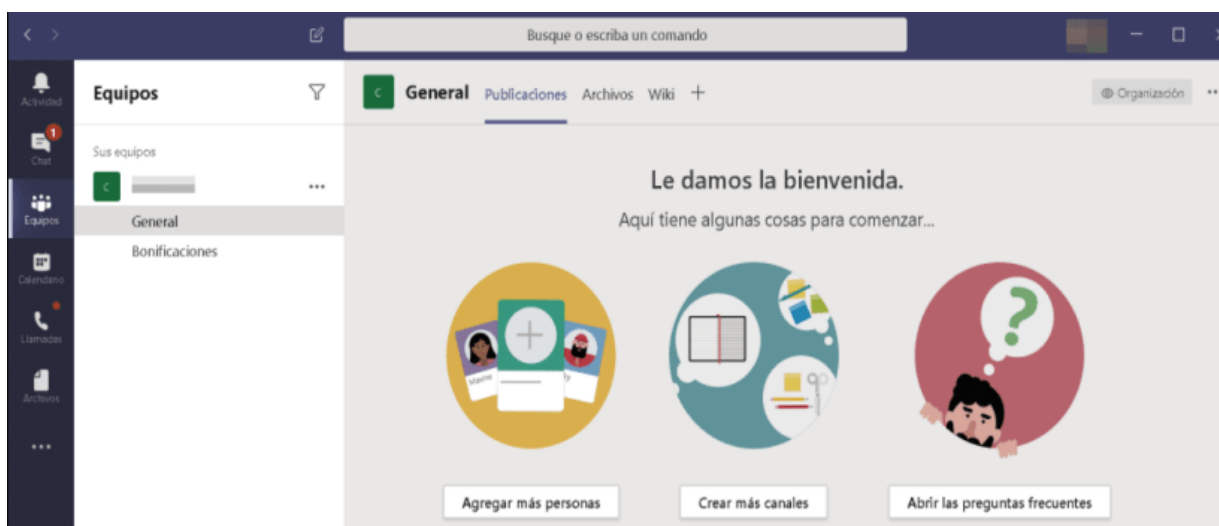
Busque o escriba un comando

Actividad
1
Chat
Equipos
Calendario
Llamadas
Archivos
...

Equipos

Sus equipos

C

...

General

Bonificaciones

C

General Publicaciones Archivos Wiki +

Organización

Le damos la bienvenida.

Aquí tiene algunas cosas para comenzar...

Maxine

Agregar más personas

Crear más canales

Abrir las preguntas frecuentes